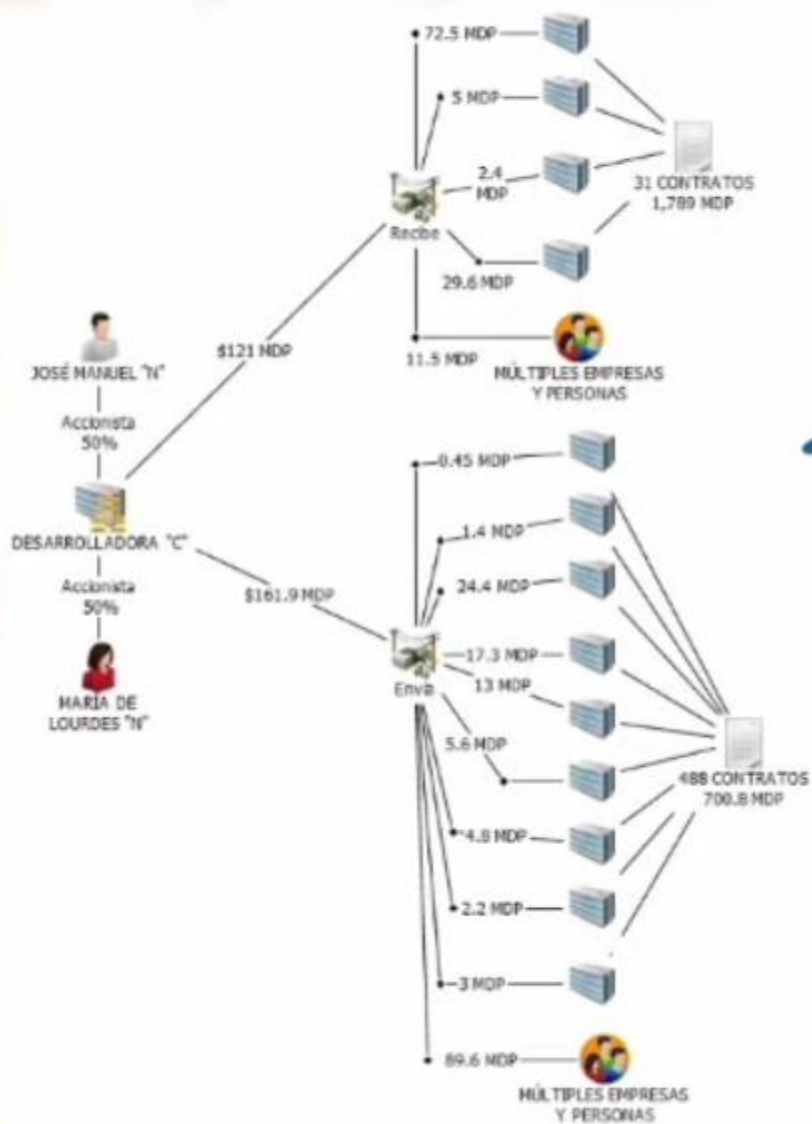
72.5 MDP

5 MDP

2.4 MDP

31 CONTRATOS
1,789 MDP

Recibe

29.6 MDP

11.5 MDP

MÚLTIPLES EMPRESAS Y PERSONAS

JOSÉ MANUEL "N"

Accionista 50%

$121 MDP

DESARROLLADORA "C"

Accionista 50%

MARIA DE LOURDES "N"

$161.9 MDP

0.45 MDP

1.4 MDP

24.4 MDP

17.3 MDP

13 MDP

Envia

5.6 MDP

488 CONTRATOS
700.8 MDP

4.8 MDP

2.2 MDP

3 MDP

89.6 MDP

MÚLTIPLES EMPRESAS Y PERSONAS